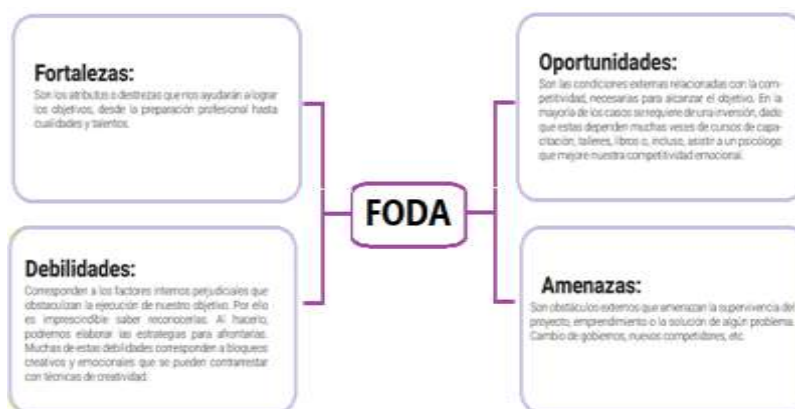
Fortalezas:
Son los atributos o destrezas que nos ayudarán a lograr los objetivos, desde la preparación profesional hasta cualidades y talentos.

Debilidades:
Corresponden a los factores internos perjudiciales que obstaculizan la ejecución de nuestro objetivo. Por ello es imprescindible saber reconocerlas. Al hacerlo, podremos elaborar las estrategias para afrontarlas. Muchas de estas debilidades corresponden a bloqueos creativos y emocionales que se pueden contrarrestar con técnicas de creatividad.

FODA

Oportunidades:
Son las condiciones externas relacionadas con la competitividad, necesarias para alcanzar el objetivo. En la mayoría de los casos se requiere de una inversión, dado que estas dependen muchas veces de cursos de capacitación, talleres, libros o, incluso, asistir a un psicólogo que mejore nuestra competitividad emocional.

Amenazas:
Son obstáculos externos que amenazan la supervivencia del proyecto, emprendimiento o la solución de algún problema. Cambio de gobiernos, nuevos competidores, etc.